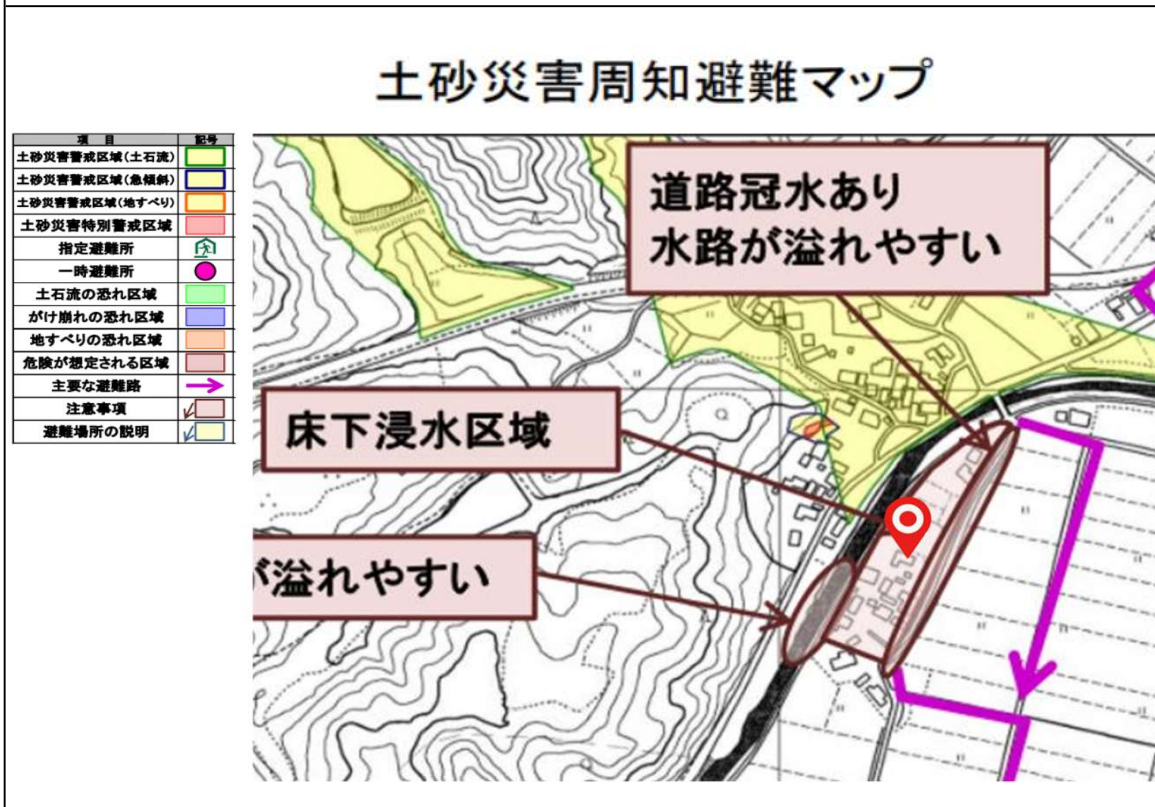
土砂災害周知避難マップ

| 項目 | 記号 |
|---|---|
| 土砂災害警戒区域(土石流) | |
| 土砂災害警戒区域(急傾斜) | |
| 土砂災害警戒区域(地すべり) | |
| 土砂災害特別警戒区域 | |
| 指定避難所 | |
| 一時避難所 | |
| 土石流の恐れ区域 | |
| がけ崩れの恐れ区域 | |
| 地すべりの恐れ区域 | |
| 危険が想定される区域 | |
| 主要な避難路 | |
| 注意事項 | |
| 避難場所の説明 | |

道路冠水あり
水路が溢れやすい

床下浸水区域

が溢れやすい